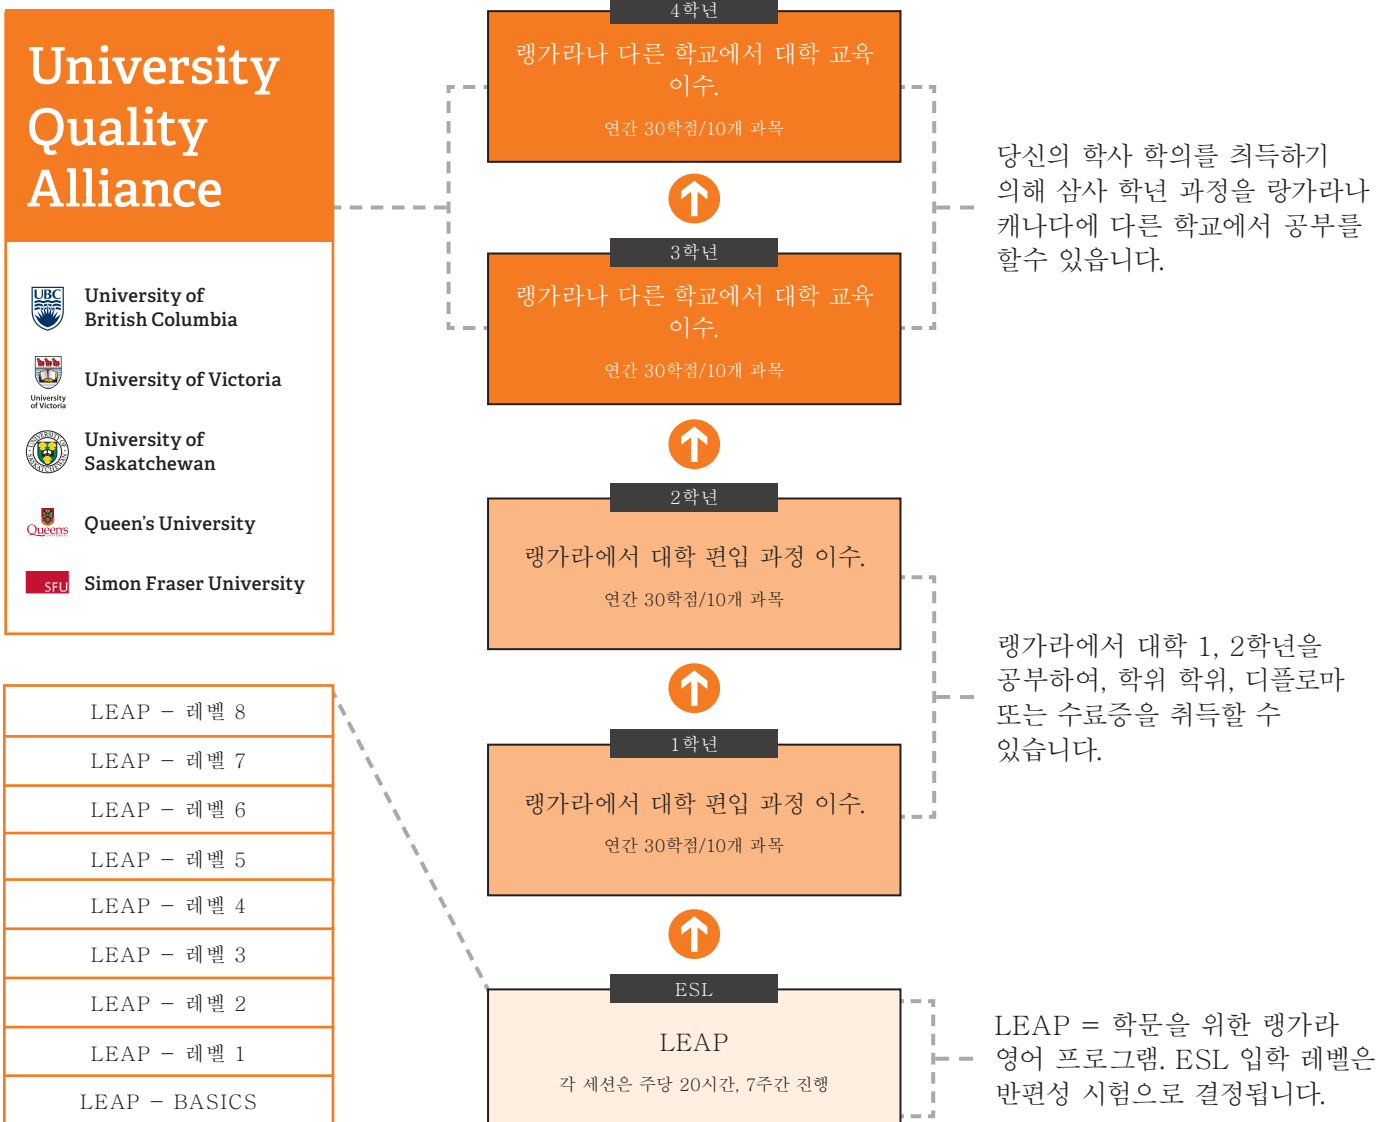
University Quality Alliance

UBC University of British Columbia

University of Victoria University of Victoria

University of Saskatchewan

Queen's Queen's University

SFU Simon Fraser University

LEAP – 레벨 8

LEAP – 레벨 7

LEAP – 레벨 6

LEAP – 레벨 5

LEAP – 레벨 4

LEAP – 레벨 3

LEAP – 레벨 2

LEAP – 레벨 1

LEAP – BASICS

4학년

랭가라나 다른 학교에서 대학 교육 이수.

연간 30학점/10개 과목

3학년

랭가라나 다른 학교에서 대학 교육 이수.

연간 30학점/10개 과목

2학년

랭가라에서 대학 편입 과정 이수.

연간 30학점/10개 과목

1학년

랭가라에서 대학 편입 과정 이수.

연간 30학점/10개 과목

ESL

LEAP

각 세션은 주당 20시간, 7주간 진행

당신의 학사 학의를 취득하기 의해 삼사 학년 과정을 랑가라나 캐나다에 다른 학교에서 공부를 할수 있읍니다.

랭가라에서 대학 1, 2학년을 공부하여, 학위 학위, 디플로마 또는 수료증을 취득할 수 있습니다.

LEAP = 학문을 위한 랭가라 영어 프로그램. ESL 입학 레벨은 반편성 시험으로 결정됩니다.